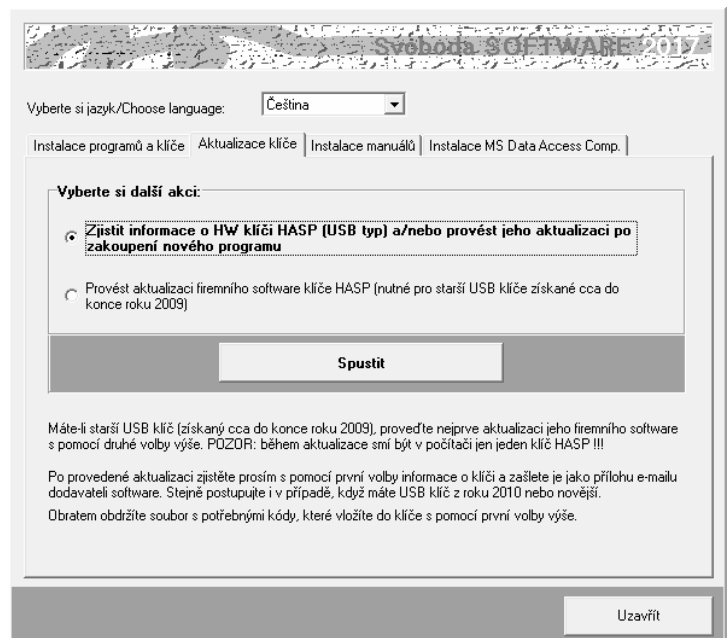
Svoboda SOFTWARE 2017

Vyberte si jazyk/Choose language: Čeština

Instalace programů a klíče | Aktualizace klíče | Instalace manuálů | Instalace MS Data Access Comp.

Vyberte si další akci:

Zjistit informace o HW klíči HASP (USB typ) a/nebo provést jeho aktualizaci po zakoupení nového programu

Provést aktualizaci firemního software klíče HASP (nutné pro starší USB klíče získané cca do konce roku 2009)

Spustit

Máte-li starší USB klíč (získaný cca do konce roku 2009), proveďte nejprve aktualizaci jeho firemního software s pomocí druhé volby výše. POZOR: během aktualizace smí být v počítači jen jeden klíč HASP !!!

Po provedené aktualizaci zjistěte prosím s pomocí první volby informace o klíči a zašlete je jako přílohu e-mailu dodavateli software. Stejně postupujte i v případě, když máte USB klíč z roku 2010 nebo novější.
Obratem obdržíte soubor s potřebnými kódy, které vložíte do klíče s pomocí první volby výše.

Uzavřít